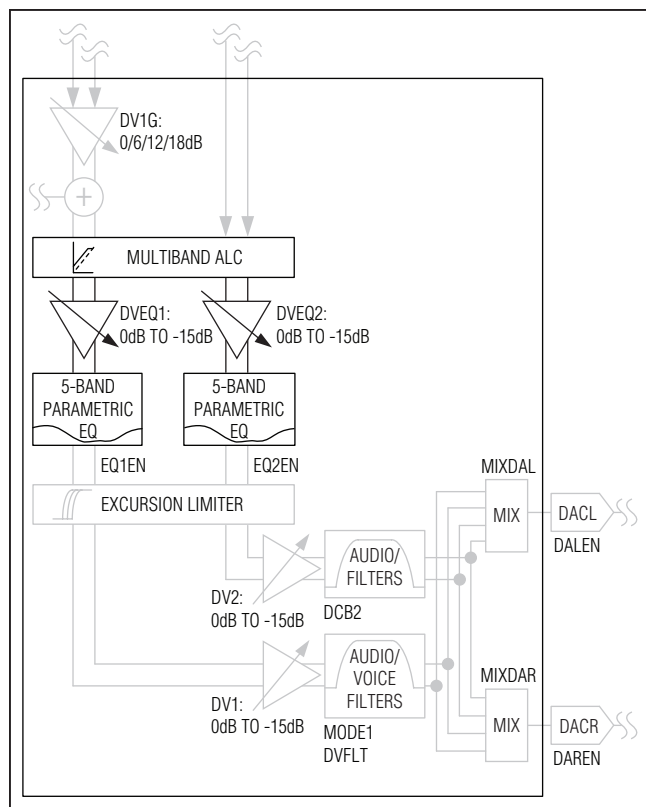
DV1G:
0/6/12/18dB

MULTIBAND ALC

DVEQ1:
0dB TO -15dB

DVEQ2:
0dB TO -15dB

5-BAND
PARAMETRIC
EQ

5-BAND
PARAMETRIC
EQ

EQ1EN

EQ2EN

MIXDAL

EXCURSION LIMITER

MIX

DACL

DALEN

AUDIO/
FILTERS

DV2:
0dB TO -15dB

DCB2

AUDIO/
VOICE
FILTERS

MIXDAR

DV1:
0dB TO -15dB

MODE1
DVFLT

MIX

DACR

DAREN